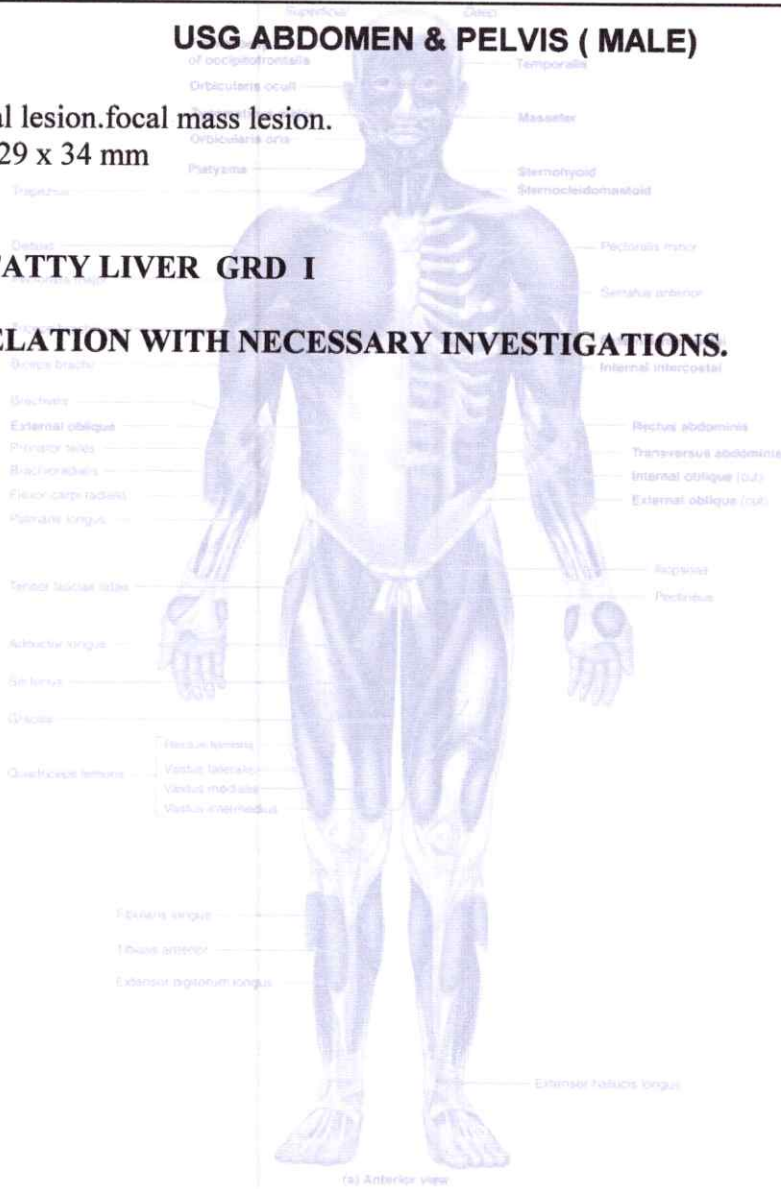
USG ABDOMEN & PELVIS ( MALE)

l lesion.focal mass lesion.
29 x 34 mm

ATTY LIVER GRD I

ELATION WITH NECESSARY INVESTIGATIONS.

Superficial
Deep
of occipitofrontalis
Temporalis
Orbicularis oculi
Masseter
Orbicularis oris
Platysma
Sternohyoid
Sternocleidomastoid
Trapezius
Deltoid
Pectoralis minor
Pectoralis major
Serratus anterior
Biceps brachii
Internal intercostal
Brachialis
External oblique
Rectus abdominis
Pronator teres
Transversus abdominis
Brachioradialis
Internal oblique (cut)
Flexor carpi radialis
External oblique (cut)
Palmaris longus
Iliopsoas
Tensor fasciae latae
Pectineus
Adductor longus
Sartorius
Gracilis
Rectus femoris
Quadriceps femoris
Vastus lateralis
Vastus medialis
Vastus intermedius
Fibularis longus
Tibialis anterior
Extensor digitorum longus
Extensor hallucis longus
(a) Anterior view